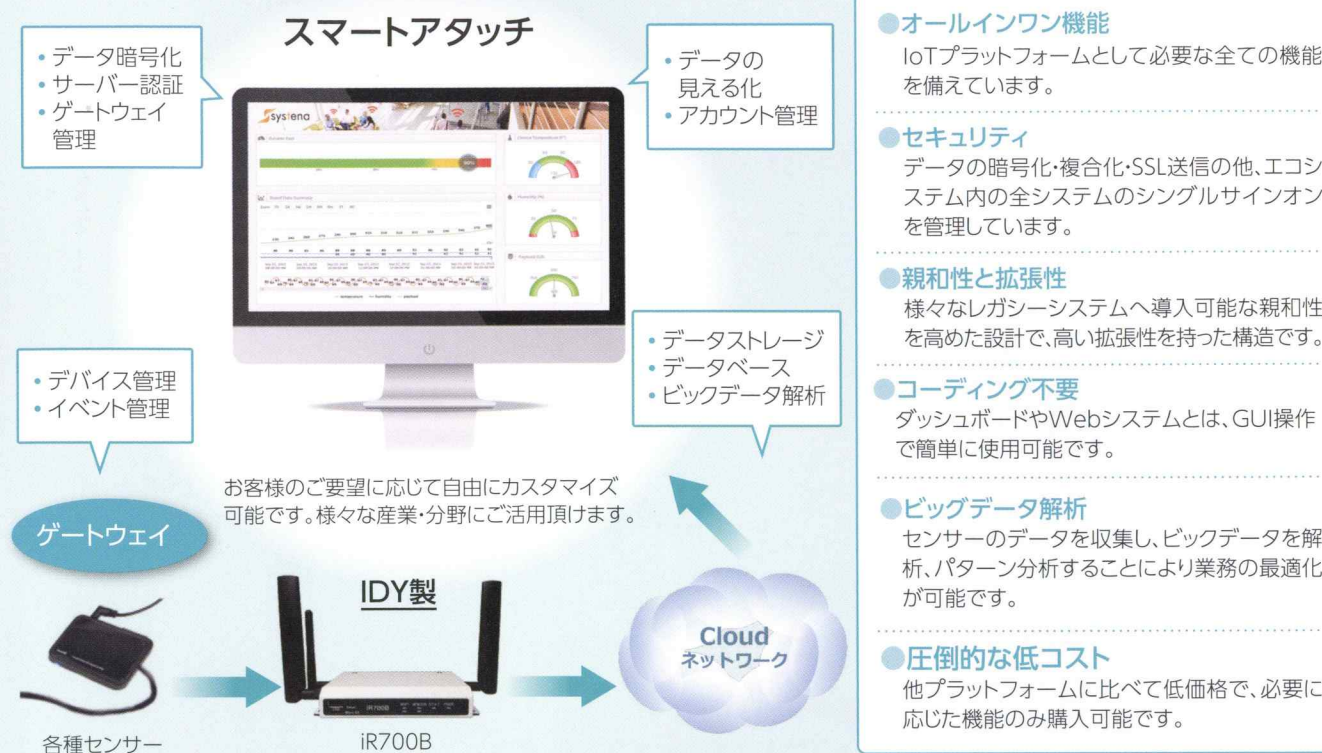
スマートアタッチ

• データ暗号化
• サーバー認証
• ゲートウェイ管理

• データの見える化
• アカウント管理

systena

• データストレージ
• データベース
• ビックデータ解析

• デバイス管理
• イベント管理

お客様のご要望に応じて自由にカスタマイズ可能です。様々な産業・分野にご活用頂けます。

ゲートウェイ

IDY製

Cloud
ネットワーク

各種センサー

iR700B

●オールインワン機能
IoTプラットフォームとして必要な全ての機能を備えています。

●セキュリティ
データの暗号化・複合化・SSL送信の他、エコシステム内の全システムのシングルサインオンを管理しています。

●親和性と拡張性
様々なレガシーシステムへ導入可能な親和性を高めた設計で、高い拡張性を持った構造です。

●コーディング不要
ダッシュボードやWebシステムとは、GUI操作で簡単に使用可能です。

●ビッグデータ解析
センサーのデータを収集し、ビックデータを解析、パターン分析することにより業務の最適化が可能です。

●圧倒的な低コスト
他プラットフォームに比べて低価格で、必要に応じた機能のみ購入可能です。